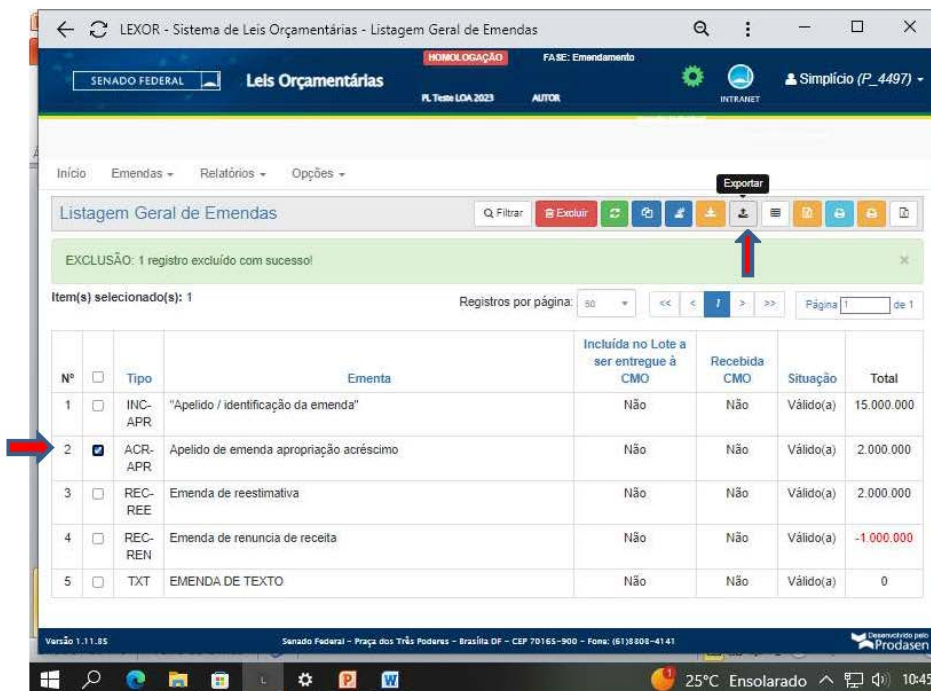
LEXOR - Sistema de Leis Orçamentárias - Listagem Geral de Emendas

SENADO FEDERAL Leis Orçamentárias HOMOLOGAÇÃO FASE: Emendamento PL Teste LOA 2023 AUTOR INTRANET Simplício (P_4497)

Início Emendas Relatórios Opções

Exportar

Listagem Geral de Emendas Filtrar Excluir

EXCLUSÃO: 1 registro excluído com sucesso!

Item(s) selecionado(s): 1

Registros por página: 50 << < 1 > >> Página 1 de 1

| Nº | | Tipo | Ementa | Incluída no Lote a ser entregue à CMO | Recebida CMO | Situação | Total |
|---|---|---|---|---|---|---|---|
| 1 | | INC-APR | "Apelido / identificação da emenda" | Não | Não | Válido(a) | 15.000.000 |
| 2 | | ACR-APR | Apelido de emenda apropriação acréscimo | Não | Não | Válido(a) | 2.000.000 |
| 3 | | REC-REE | Emenda de reestimativa | Não | Não | Válido(a) | 2.000.000 |
| 4 | | REC-REN | Emenda de renuncia de receita | Não | Não | Válido(a) | -1.000.000 |
| 5 | | TXT | EMENDA DE TEXTO | Não | Não | Válido(a) | 0 |

Versão 1.11.85 Senado Federal - Praça dos Três Poderes - Brasília DF - CEP 70165-900 - Fone: (61)3303-4141 Desenvolvido pelo Prodasen

25°C Ensolarado 10:45